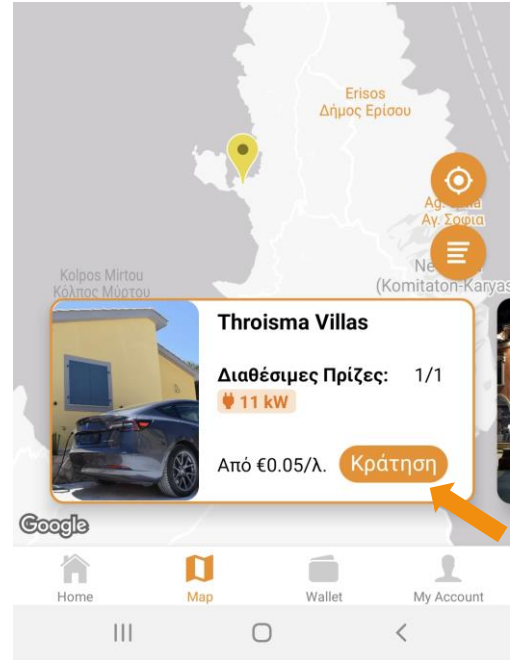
Erisos
Δήμος Ερίσου

Ag. Sofia
Αγ. Σοφία

Kolpos Mirtou
Κόλπος Μύρτου

Ne
(Komitaton-Karyas

Throisma Villas

Διαθέσιμες Πρίζες: 1/1

11 kW

Από €0.05/λ.

Κράτηση

Google

Home

Map

Wallet

My Account